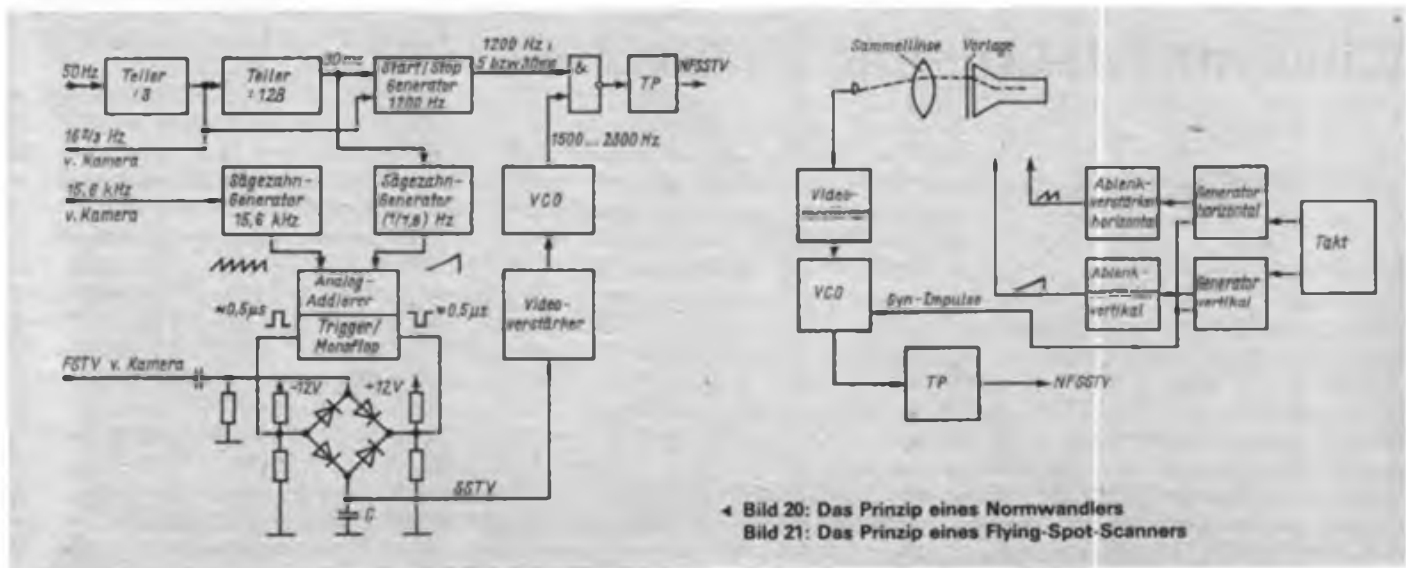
50 Hz
Teiler : 3
Teiler : 128
30 ms
Start/Stop Generator 1200 Hz
1200 Hz : 5 bzw. 30 ms
&
TP
NFSSTV
$16\frac{2}{3}$ Hz v. Kamera
1500 ... 2300 Hz
15,6 kHz v. Kamera
Sägezahn-Generator 15,6 kHz
Sägezahn-Generator (1/7,8) Hz
VCO
Analog-Addierer
Trigger/Monoflop
≈0,5 µs
≈0,5 µs
Video-verstärker
FSTV v. Kamera
-12V
+12V
SSTV
C

Sammellinse
Vorlage
Video-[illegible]
Ablenk-verstärker horizontal
Generator horizontal
Takt
VCO
Ablenk-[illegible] vertikal
Generator vertikal
Syn-Impulse
TP
NFSSTV

◂ Bild 20: Das Prinzip eines Normwandlers
Bild 21: Das Prinzip eines Flying-Spot-Scanners